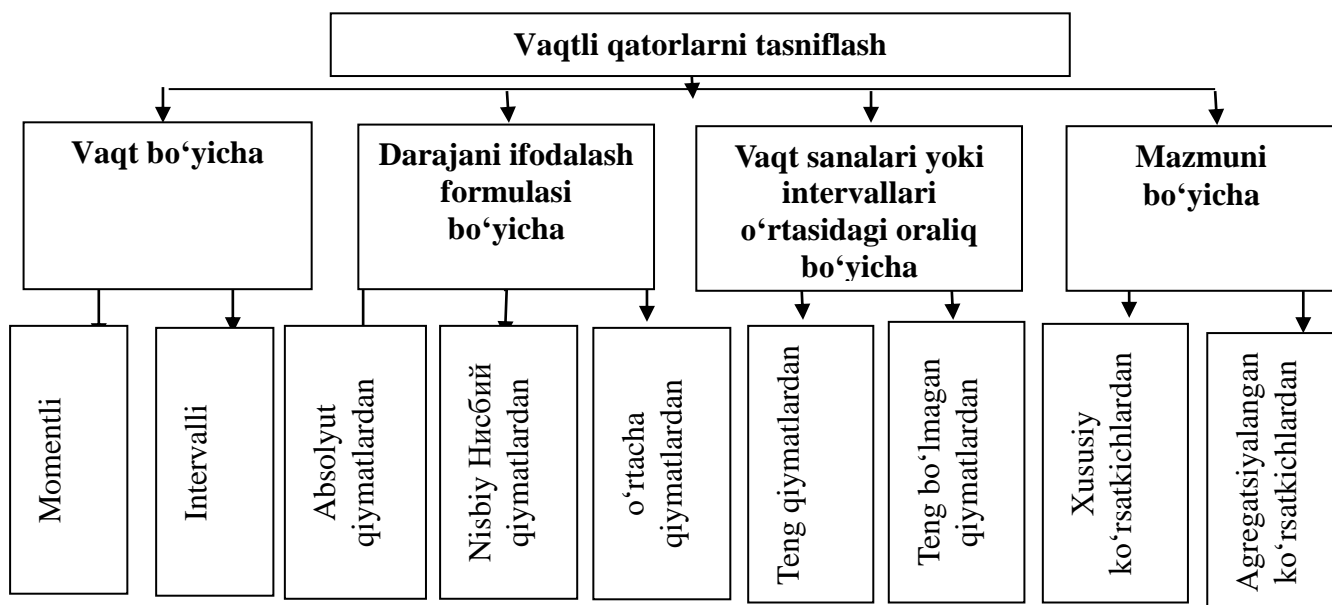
Vaqtli qatorlarni tasniflash

Vaqt bo‘yicha

Darajani ifodalash formulasi bo‘yicha

Vaqt sanalari yoki intervallari o‘rtasidagi oraliq bo‘yicha

Mazmuni bo‘yicha

Momentli

Intervalli

Absolyut qiymatlardan

Nisbiy Нисбий qiymatlardan

o‘rtacha qiymatlardan

Teng qiymatlardan

Teng bo‘lmagan qiymatlardan

Xususiy ko‘rsatkichlardan

Agregatsiyalangan ko‘rsatkichlardan